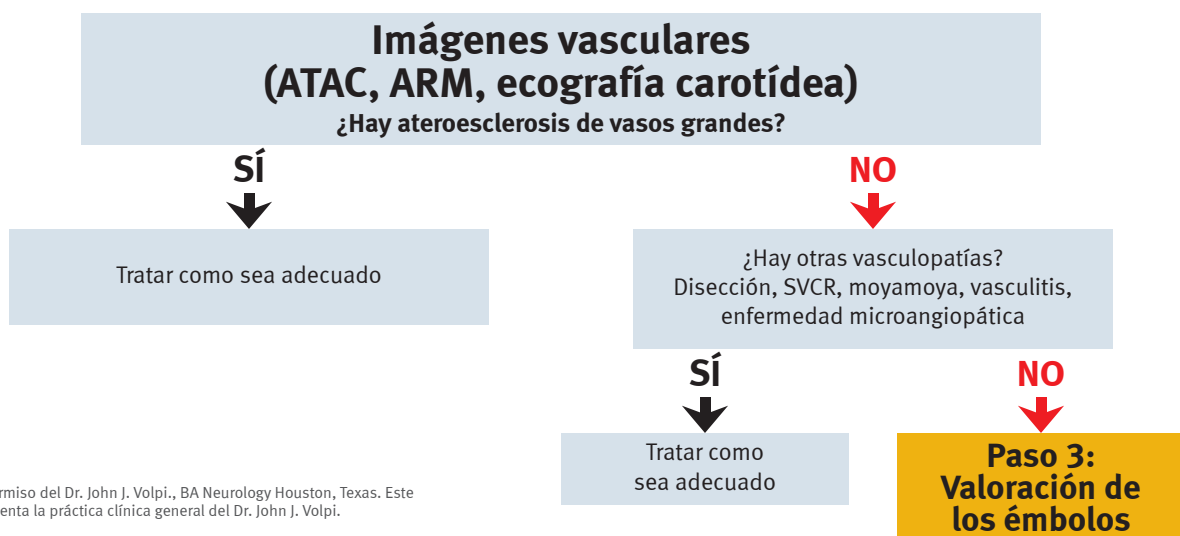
Imágenes vasculares
(ATAC, ARM, ecografía carotídea)
¿Hay ateroesclerosis de vasos grandes?

SÍ

Tratar como sea adecuado

NO

¿Hay otras vasculopatías?
Disección, SVCR, moyamoya, vasculitis, enfermedad microangiopática

SÍ

Tratar como sea adecuado

NO

Paso 3:
Valoración de los émbolos

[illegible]rmiso del Dr. John J. Volpi., BA Neurology Houston, Texas. Este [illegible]enta la práctica clínica general del Dr. John J. Volpi.